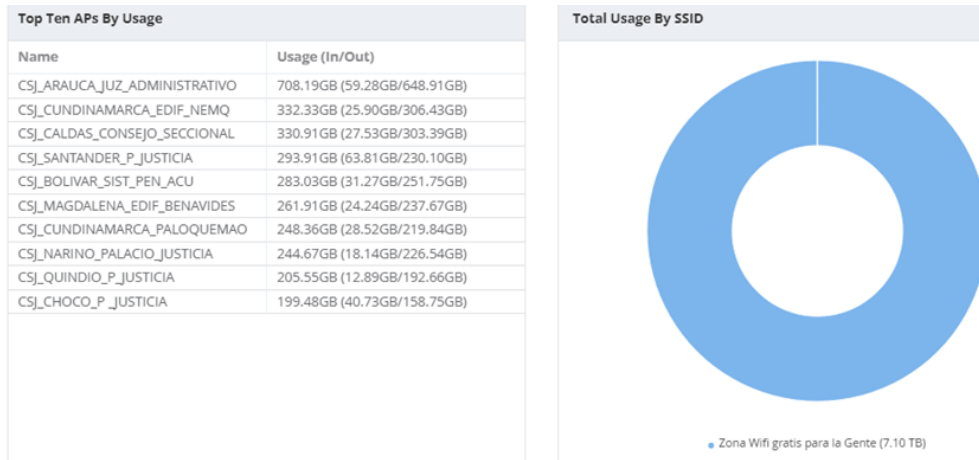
Top Ten APs By Usage

| Name | Usage (In/Out) |
|---|---|
| CSJ_ARAUCA_JUZ_ADMINISTRATIVO | 708.19GB (59.28GB/648.91GB) |
| CSJ_CUNDINAMARCA_EDIF_NEMQ | 332.33GB (25.90GB/306.43GB) |
| CSJ_CALDAS_CONSEJO_SECCIONAL | 330.91GB (27.53GB/303.39GB) |
| CSJ_SANTANDER_P_JUSTICIA | 293.91GB (63.81GB/230.10GB) |
| CSJ_BOLIVAR_SIST_PEN_ACU | 283.03GB (31.27GB/251.75GB) |
| CSJ_MAGDALENA_EDIF_BENAVIDES | 261.91GB (24.24GB/237.67GB) |
| CSJ_CUNDINAMARCA_PALOQUEMAO | 248.36GB (28.52GB/219.84GB) |
| CSJ_NARINO_PALACIO_JUSTICIA | 244.67GB (18.14GB/226.54GB) |
| CSJ_QUINDIO_P_JUSTICIA | 205.55GB (12.89GB/192.66GB) |
| CSJ_CHOCO_P _JUSTICIA | 199.48GB (40.73GB/158.75GB) |

Total Usage By SSID

Zona Wifi gratis para la Gente (7.10 TB)